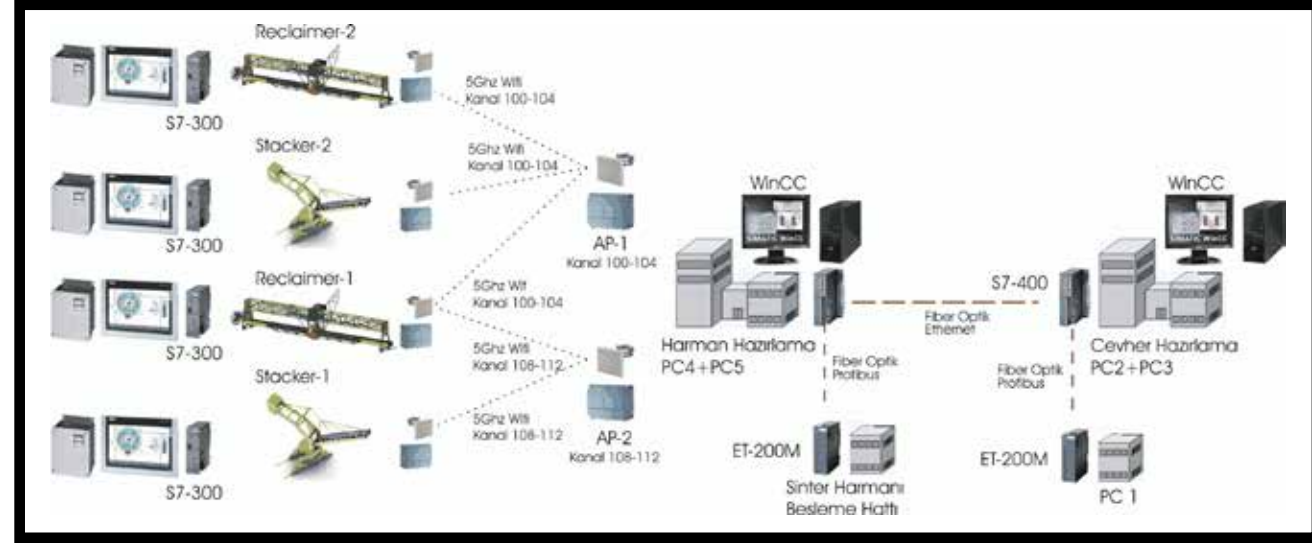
Reclaimer-2

S7-300

5Ghz Wifi
Kanal 100-104

Stacker-2

5Ghz Wifi
Kanal 100-104

S7-300

AP-1
Kanal 100-104

WinCC

Harman Hazırlama
PC4+PC5

Reclaimer-1

5Ghz Wifi
Kanal 100-104

S7-300

5Ghz Wifi
Kanal 108-112

Stacker-1

5Ghz Wifi
Kanal 108-112

AP-2
Kanal 108-112

S7-300

Fiber Optik
Profibus

ET-200M

Sinter Harmanı
Besleme Hattı

Fiber Optik
Ethernet

S7-400

WinCC

Cevher Hazırlama
PC2+PC3

Fiber Optik
Profibus

ET-200M

PC 1